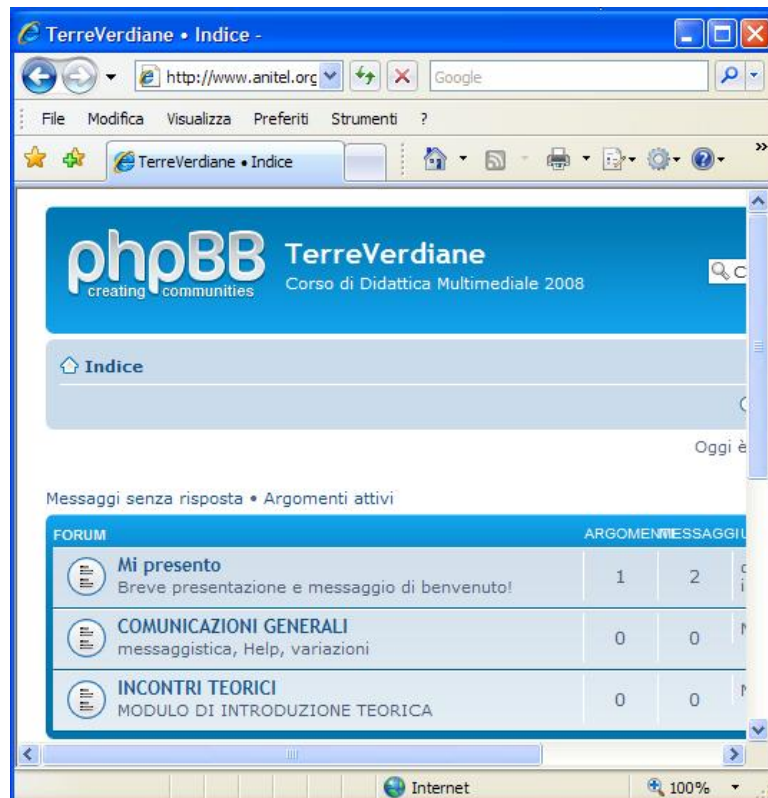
TerreVerdiane • Indice -

http://www.anitel.org

Google

File Modifica Visualizza Preferiti Strumenti ?

TerreVerdiane • Indice

phpBB creating communities

TerreVerdiane

Corso di Didattica Multimediale 2008

Indice

Oggi è

Messaggi senza risposta • Argomenti attivi

| FORUM | ARGOMENTI | MESSAGGI |
|---|---|---|
| Mi presento<br>Breve presentazione e messaggio di benvenuto! | 1 | 2 |
| COMUNICAZIONI GENERALI<br>messaggistica, Help, variazioni | 0 | 0 |
| INCONTRI TEORICI<br>MODULO DI INTRODUZIONE TEORICA | 0 | 0 |

Internet

100%